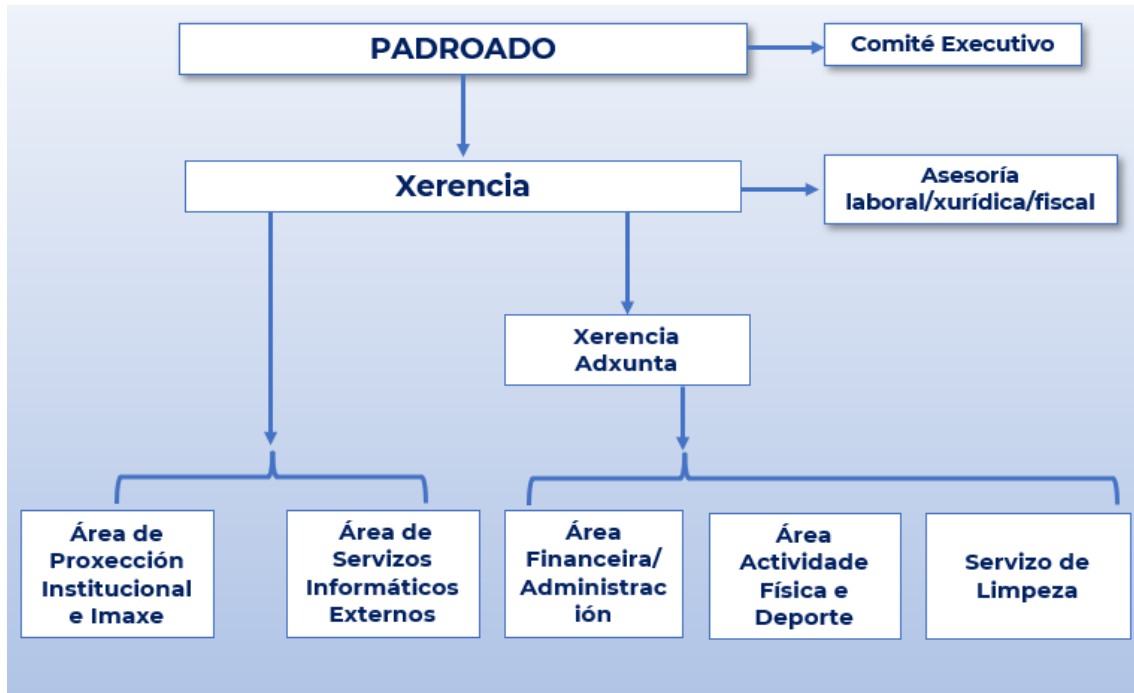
PADROADO

Comité Executivo

Xerencia

Asesoría laboral/xurídica/fiscal

Xerencia Adxunta

Área de Proxección Institucional e Imaxe

Área de Servizos Informáticos Externos

Área Financeira/ Administrac ión

Área Actividade Física e Deporte

Servizo de Limpeza